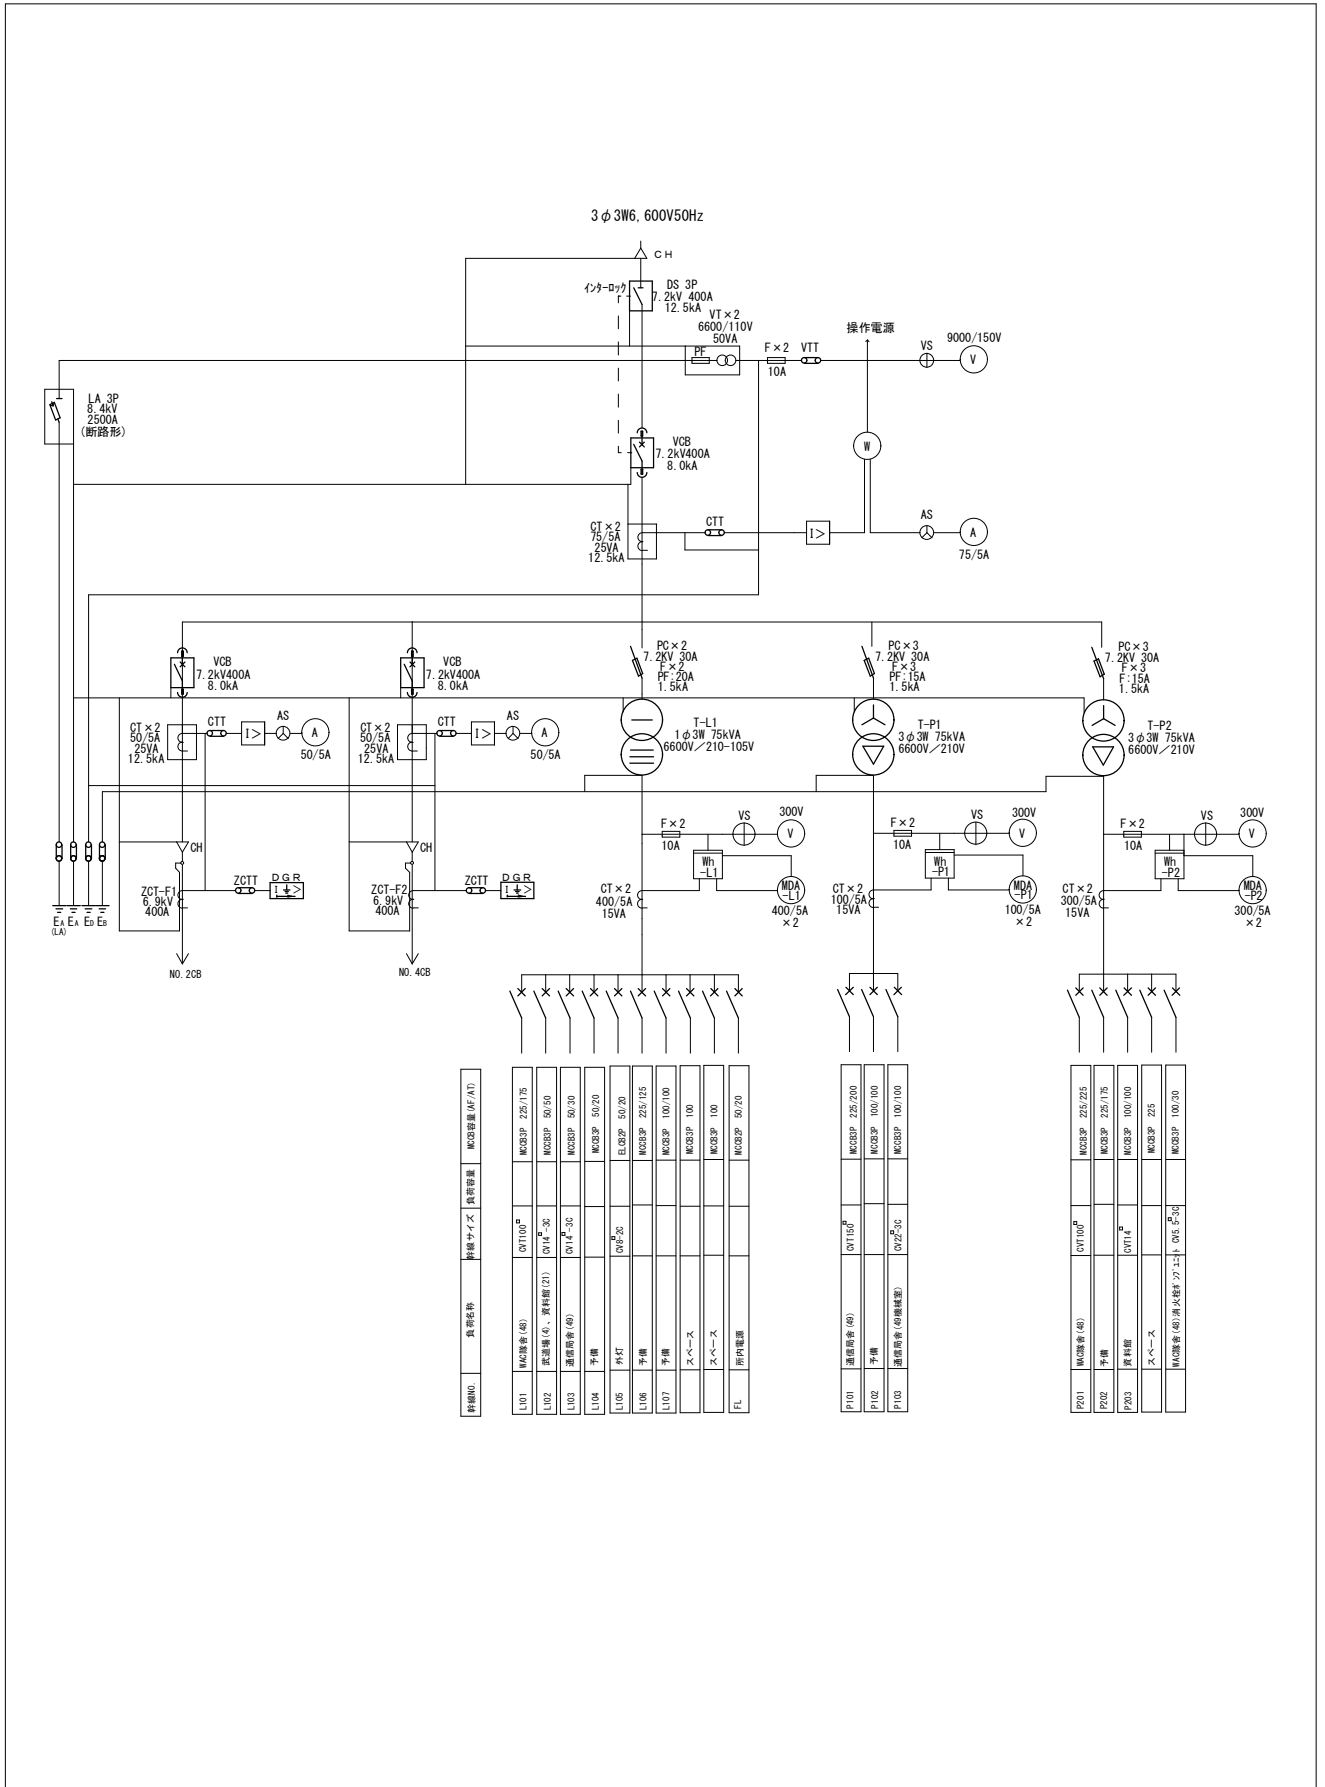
3φ3W6,600V50Hz

CH

インターロック

DS 3P
7.2kV 400A
12.5kA

VT×2
6600/110V
50VA

PF

F×2
10A

VTT

操作電源

VS

9000/150V

V

LA 3P
8.4kV
2500A
(断路形)

VCB
7.2kV400A
8.0kA

W

CT×2
75/5A
25VA
12.5kA

CTT

I>

AS

A

75/5A

VCB
7.2kV400A
8.0kA

VCB
7.2kV400A
8.0kA

PC×2
7.2KV 30A
F×2
PF:20A
1.5kA

PC×3
7.2KV 30A
F×3
PF:15A
1.5kA

PC×3
7.2KV 30A
F×3
F:15A
1.5kA

CT×2
50/5A
25VA
12.5kA

CTT

I>

AS

A

50/5A

CT×2
50/5A
25VA
12.5kA

CTT

I>

AS

A

50/5A

T-L1
1φ3W 75kVA
6600V/210-105V

T-P1
3φ3W 75kVA
6600V/210V

T-P2
3φ3W 75kVA
6600V/210V

F×2
10A

VS

300V
V

F×2
10A

VS

300V
V

F×2
10A

VS

300V
V

Wh
-L1

Wh
-P1

Wh
-P2

CH

CH

ZCT-F1
6.9kV
400A

ZCTT

DGR
I⏚>

ZCT-F2
6.9kV
400A

ZCTT

DGR
I⏚>

CT×2
400/5A
15VA

MDA
-L1

400/5A
×2

CT×2
100/5A
15VA

MDA
-P1

100/5A
×2

CT×2
300/5A
15VA

MDA
-P2

300/5A
×2

EA EA ED EB
(LA)

NO.2CB

NO.4CB

| 幹線NO. | 負荷名称 | 幹線サイズ | 負荷容量 | MCCB容量(AF/AT) |
|---|---|---|---|---|
| L101 | WAC隊舎(48) | CVT100□ | | MCCB3P 225/175 |
| L102 | 武道場(4)、資料館(21) | CV14□-3C | | MCCB3P 50/50 |
| L103 | 通信局舎(49) | CV14□-3C | | MCCB3P 50/30 |
| L104 | 予備 | | | MCCB3P 50/20 |
| L105 | 外灯 | CV8-2C | | ELCB2P 50/20 |
| L106 | 予備 | | | MCCB3P 225/125 |
| L107 | 予備 | | | MCCB3P 100/100 |
| | スペース | | | MCCB3P 100 |
| | スペース | | | MCCB3P 100 |
| FL | 所内電源 | | | MCCB2P 50/20 |

| 幹線NO. | 負荷名称 | 幹線サイズ | 負荷容量 | MCCB容量(AF/AT) |
|---|---|---|---|---|
| P101 | 通信局舎(49) | CVT150□ | | MCCB3P 225/200 |
| P102 | 予備 | | | MCCB3P 100/100 |
| P103 | 通信局舎(49機械室) | CV22□-3C | | MCCB3P 100/100 |

| 幹線NO. | 負荷名称 | 幹線サイズ | 負荷容量 | MCCB容量(AF/AT) |
|---|---|---|---|---|
| P201 | WAC隊舎(48) | CVT100□ | | MCCB3P 225/225 |
| P202 | 予備 | | | MCCB3P 225/175 |
| P203 | 資料館 | CVT14□ | | MCCB3P 100/100 |
| | スペース | | | MCCB3P 225 |
| | WAC隊舎(48)消火栓ポンプユニット | CV5.5□-3C | | MCCB3P 100/30 |